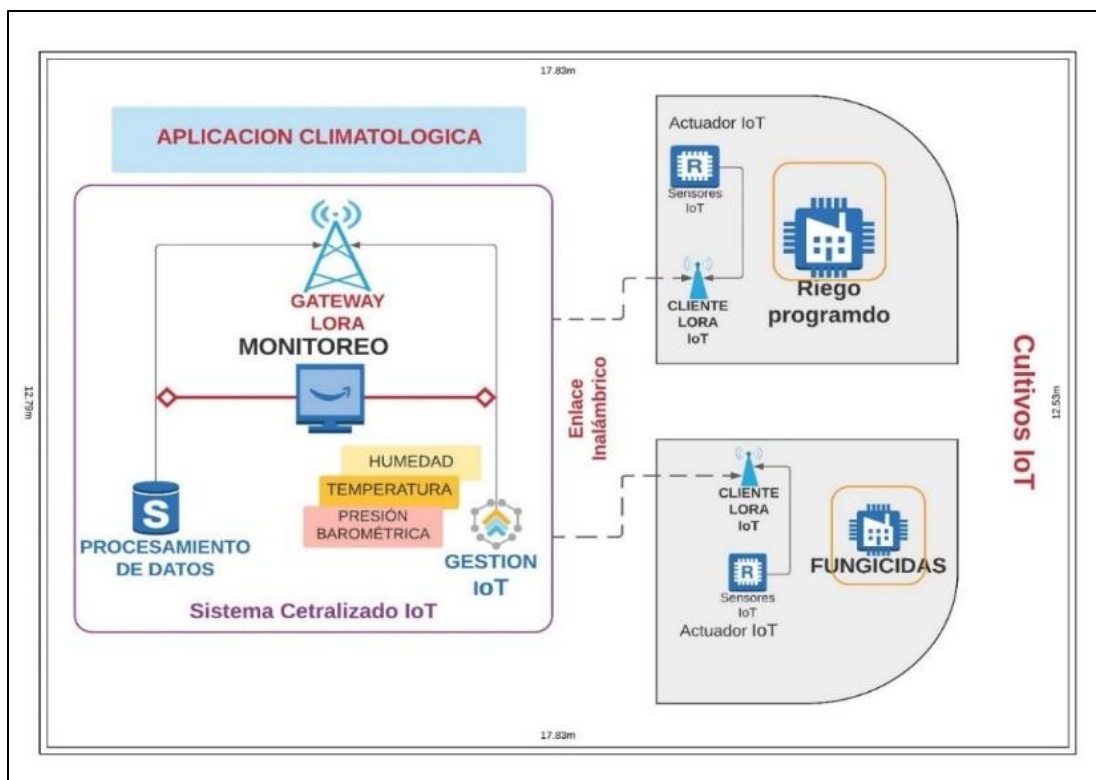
17.83m

APLICACION CLIMATOLOGICA

GATEWAY LORA

MONITOREO

HUMEDAD

TEMPERATURA

PRESIÓN BAROMÉTRICA

PROCESAMIENTO DE DATOS

GESTION IoT

Sistema Cetralizado IoT

12.79m

Enlace Inalámbrico

Actuador IoT

Sensores IoT

CLIENTE LORA IoT

Riego programdo

CLIENTE LORA IoT

Sensores IoT

Actuador IoT

FUNGICIDAS

Cultivos IoT

12.53m

17.83m